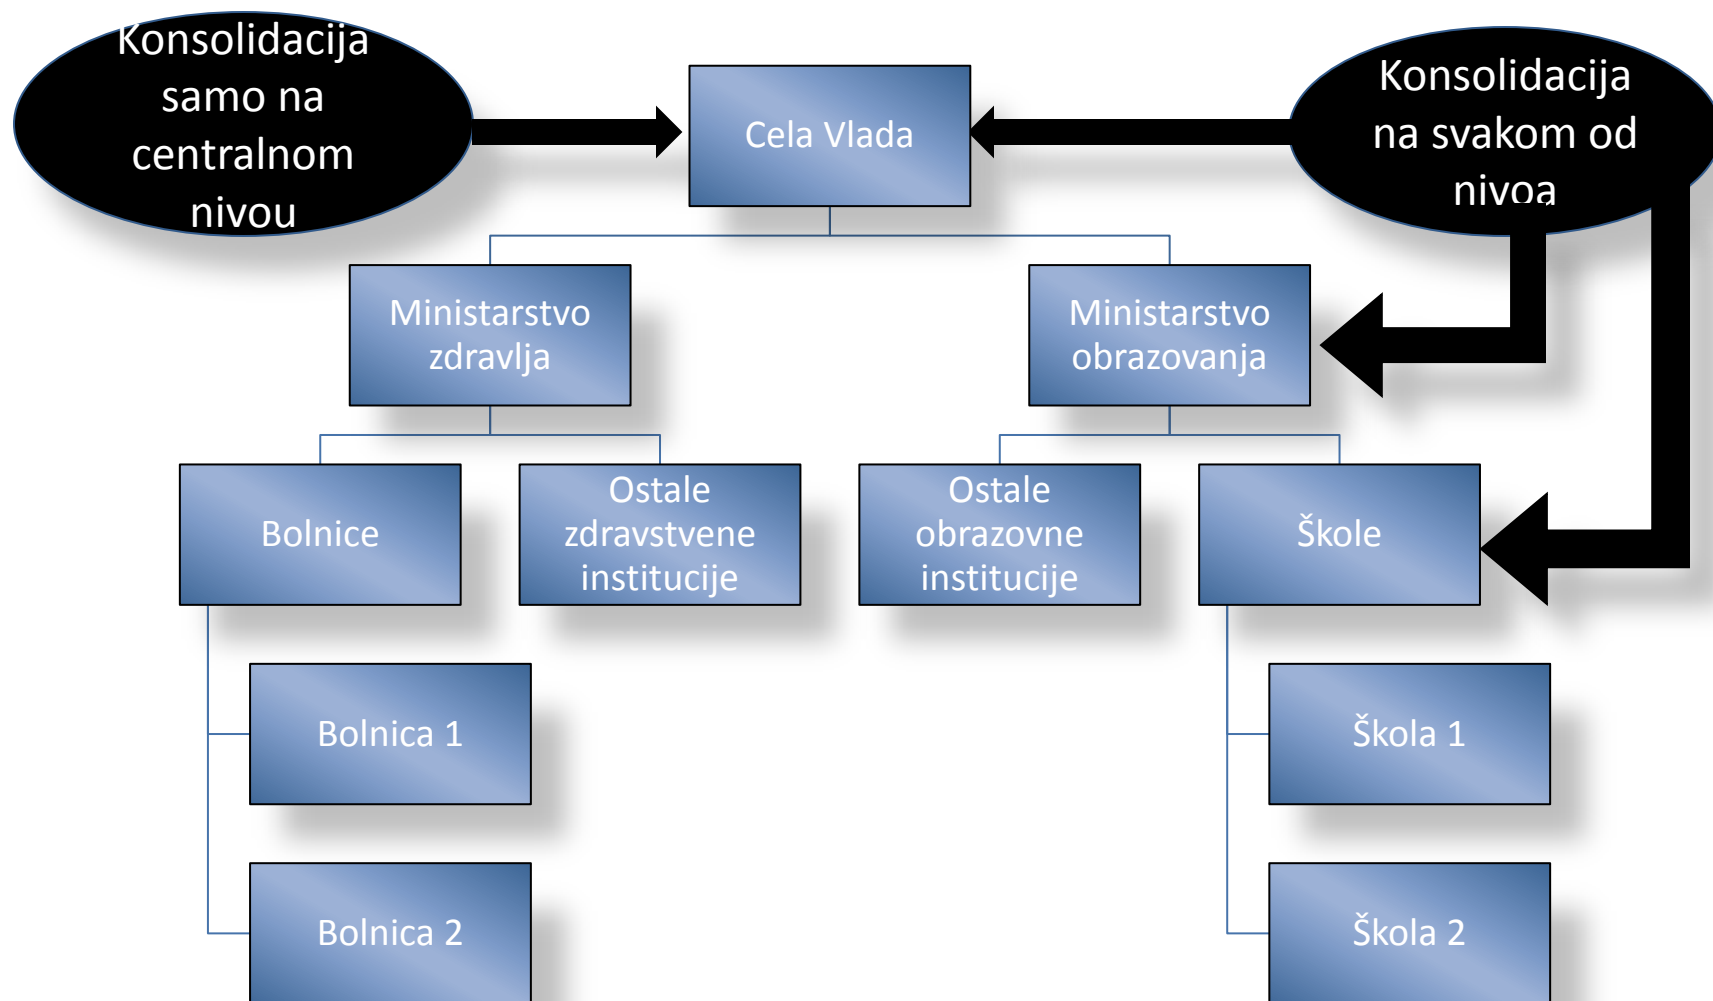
Konsolidacija samo na centralnom nivou

Cela Vlada

Konsolidacija na svakom od nivoa

Ministarstvo zdravlja

Ministarstvo obrazovanja

Bolnice

Ostale zdravstvene institucije

Ostale obrazovne institucije

Škole

Bolnica 1

Škola 1

Bolnica 2

Škola 2